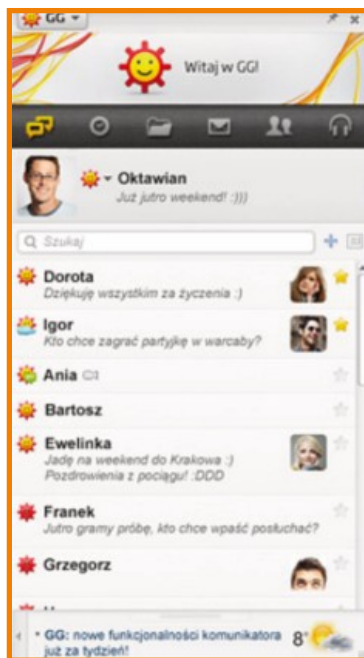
GG

Witaj w GG!

Oktawian
Już jutro weekend! :)))

Szukaj

Dorota
Dziękuję wszystkim za życzenia :)

Igor
Kto chce zagrać partyjkę w warcaby?

Ania

Bartosz

Ewelinka
Jadę na weekend do Krakowa :)
Pozdrowienia z pociągu! :DDD

Franek
Jutro gramy próbę, kto chce wpaść posłuchać?

Grzegorz

GG: nowe funkcjonalności komunikatora już za tydzień!

8°